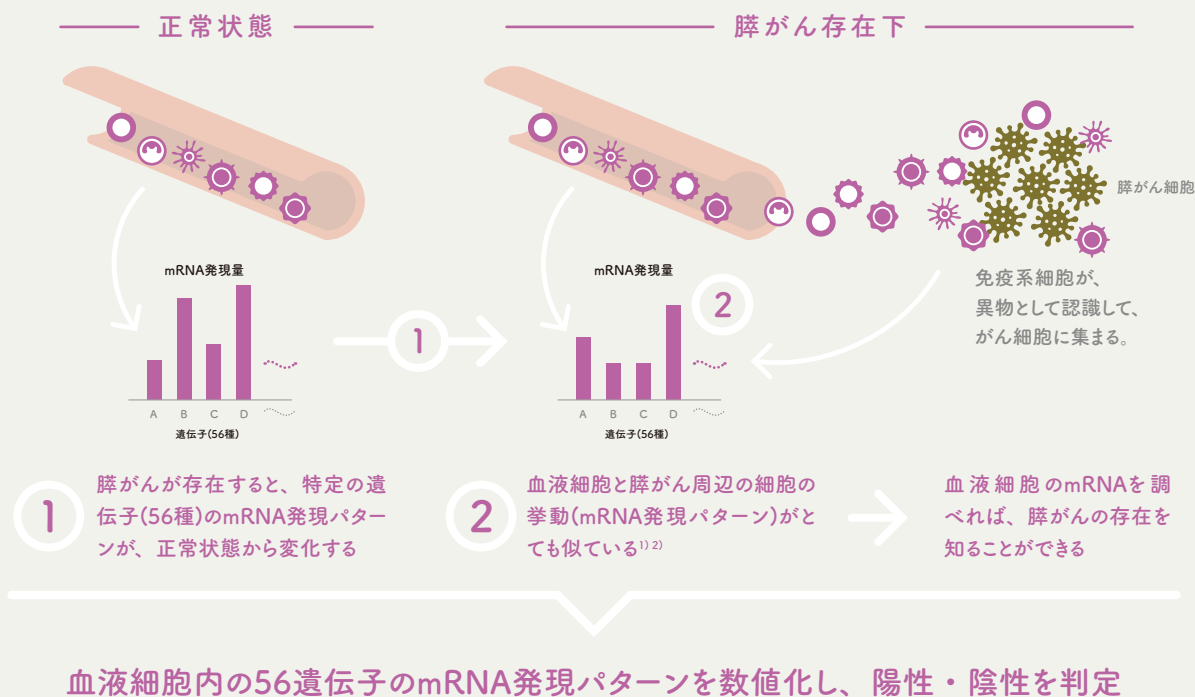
正常状態

膵がん存在下

膵がん細胞

mRNA発現量

A B C D

遺伝子(56種)

1

mRNA発現量

2

A B C D

遺伝子(56種)

免疫系細胞が、異物として認識して、がん細胞に集まる。

1 膵がんが存在すると、特定の遺伝子(56種)のmRNA発現パターンが、正常状態から変化する

2 血液細胞と膵がん周辺の細胞の挙動(mRNA発現パターン)がとても似ている$^{1) 2)}$

血液細胞のmRNAを調べれば、膵がんの存在を知ることができる

血液細胞内の56遺伝子のmRNA発現パターンを数値化し、陽性・陰性を判定